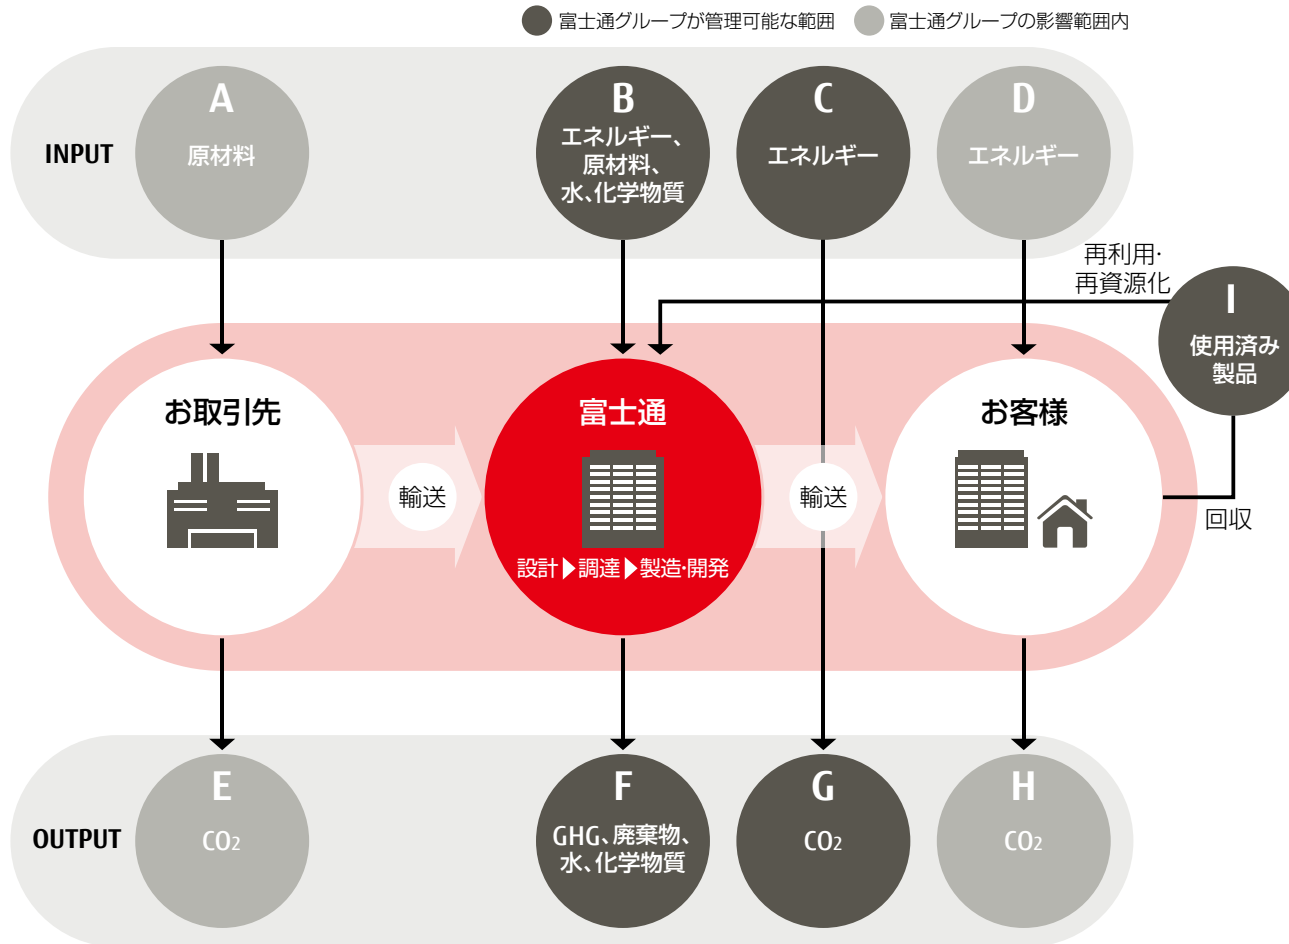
富士通グループが管理可能な範囲　富士通グループの影響範囲内

INPUT

A
原材料

B
エネルギー、原材料、水、化学物質

C
エネルギー

D
エネルギー

再利用·再資源化

I
使用済み製品

お取引先

輸送

富士通
設計▶調達▶製造·開発

輸送

お客様

回収

OUTPUT

E
$CO_2$

F
GHG、廃棄物、水、化学物質

G
$CO_2$

H
$CO_2$